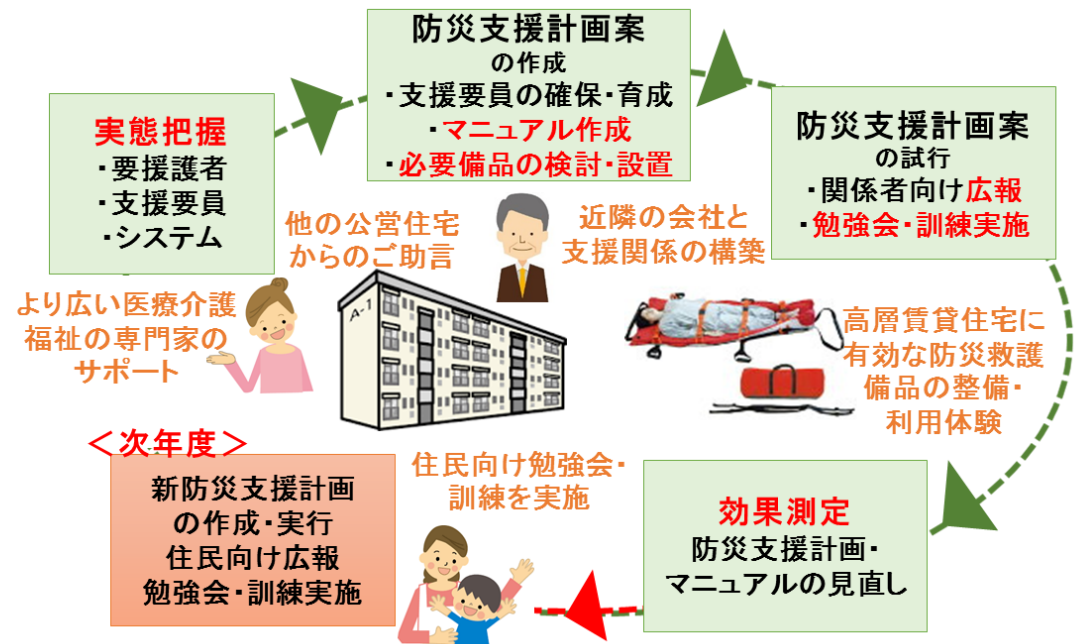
実態把握
・要援護者
・支援要員
・システム

防災支援計画案
の作成
・支援要員の確保・育成
・マニュアル作成
・必要備品の検討・設置

防災支援計画案
の試行
・関係者向け広報
・勉強会・訓練実施

他の公営住宅
からのご助言

近隣の会社と
支援関係の構築

A-1

より広い医療介護
福祉の専門家の
サポート

高層賃貸住宅に
有効な防災救護
備品の整備・
利用体験

＜次年度＞

新防災支援計画
の作成・実行
住民向け広報
勉強会・訓練実施

住民向け勉強会・
訓練を実施

効果測定
防災支援計画・
マニュアルの見直し